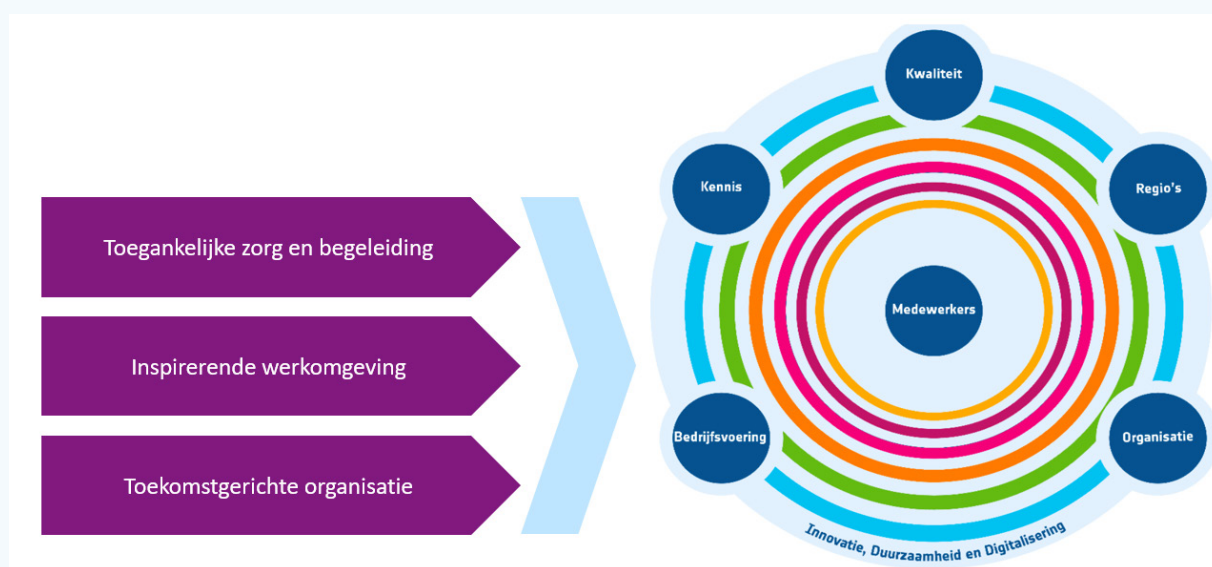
Toegankelijke zorg en begeleiding

Inspirerende werkomgeving

Toekomstgerichte organisatie

Kwaliteit

Kennis

Regio's

Medewerkers

Bedrijfsvoering

Organisatie

Innovatie, Duurzaamheid en Digitalisering